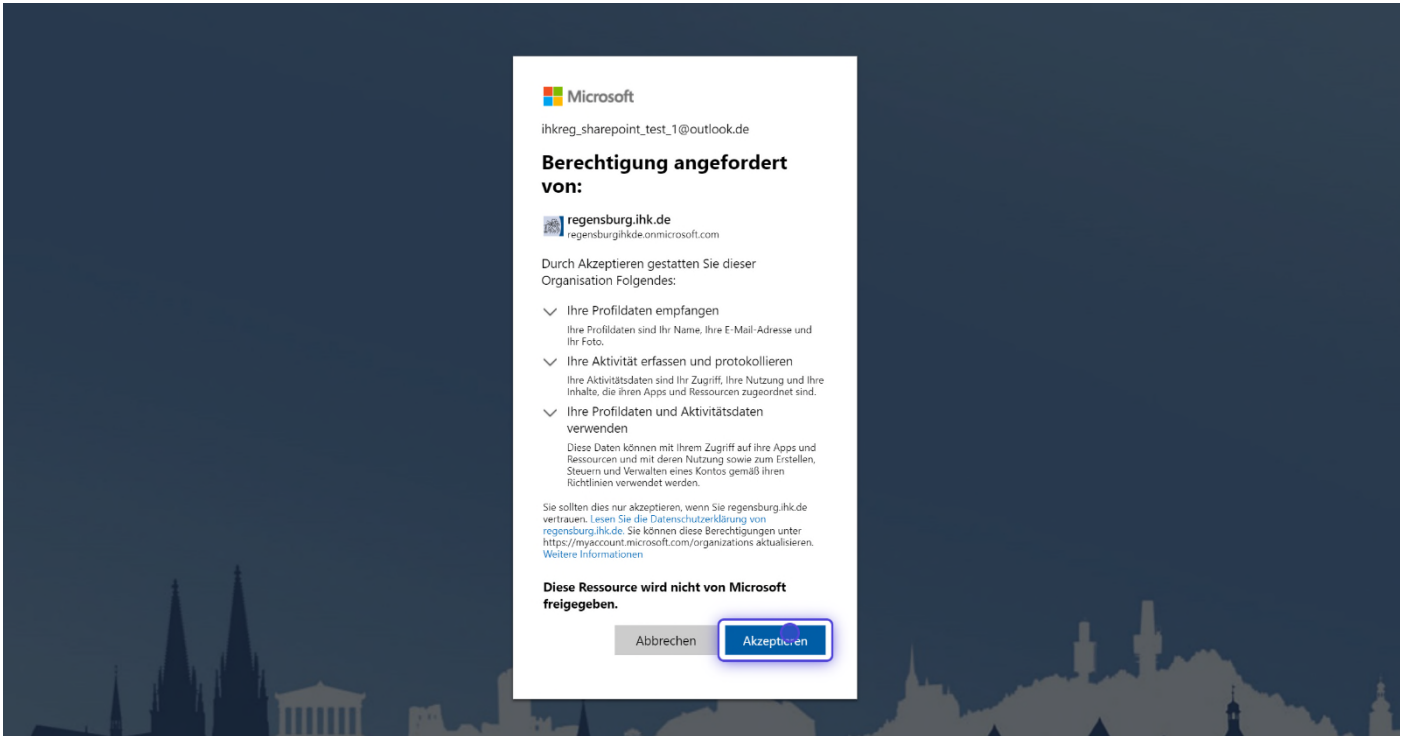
Microsoft

ihkreg_sharepoint_test_1@outlook.de

Berechtigung angefordert von:

regensburg.ihk.de
regensburgihkde.onmicrosoft.com

Durch Akzeptieren gestatten Sie dieser Organisation Folgendes:

Ihre Profildaten empfangen
Ihre Profildaten sind Ihr Name, Ihre E-Mail-Adresse und Ihr Foto.

Ihre Aktivität erfassen und protokollieren
Ihre Aktivitätsdaten sind Ihr Zugriff, Ihre Nutzung und Ihre Inhalte, die ihren Apps und Ressourcen zugeordnet sind.

Ihre Profildaten und Aktivitätsdaten verwenden
Diese Daten können mit Ihrem Zugriff auf ihre Apps und Ressourcen und mit deren Nutzung sowie zum Erstellen, Steuern und Verwalten eines Kontos gemäß ihren Richtlinien verwendet werden.

Sie sollten dies nur akzeptieren, wenn Sie regensburg.ihk.de vertrauen. Lesen Sie die Datenschutzerklärung von regensburg.ihk.de. Sie können diese Berechtigungen unter https://myaccount.microsoft.com/organizations aktualisieren. Weitere Informationen

Diese Ressource wird nicht von Microsoft freigegeben.

Abbrechen Akzeptieren